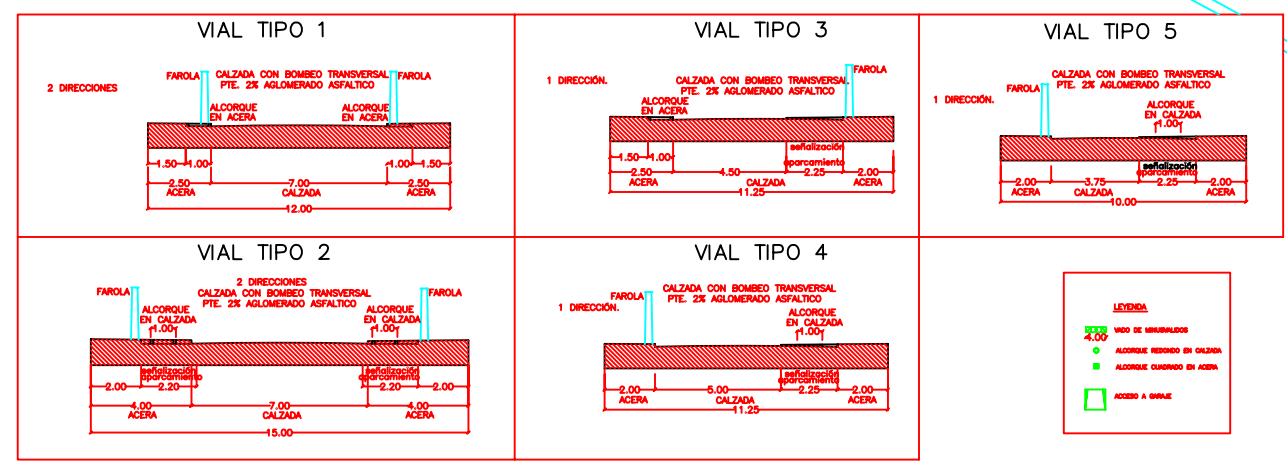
VIAL TIPO 1

2 DIRECCIONES

FAROLA CALZADA CON BOMBEO TRANSVERSAL PTE. 2% AGLOMERADO ASFALTICO FAROLA

ALCORQUE EN ACERA

ALCORQUE EN ACERA

1.50 1.00 1.00 1.50

2.50 ACERA 7.00 CALZADA 2.50 ACERA

12.00

VIAL TIPO 3

1 DIRECCIÓN.

CALZADA CON BOMBEO TRANSVERSAL PTE. 2% AGLOMERADO ASFALTICO FAROLA

ALCORQUE EN ACERA

señalización aparcamiento

1.50 1.00

2.50 ACERA 4.50 CALZADA 2.25 2.00 ACERA

11.25

VIAL TIPO 5

1 DIRECCIÓN.

FAROLA CALZADA CON BOMBEO TRANSVERSAL PTE. 2% AGLOMERADO ASFALTICO

ALCORQUE EN CALZADA 1.00

señalización aparcamiento

2.00 ACERA 3.75 CALZADA 2.25 2.00 ACERA

10.00

VIAL TIPO 2

FAROLA 2 DIRECCIONES CALZADA CON BOMBEO TRANSVERSAL PTE. 2% AGLOMERADO ASFALTICO FAROLA

ALCORQUE EN CALZADA 1.00

ALCORQUE EN CALZADA 1.00

señalización aparcamiento

señalización aparcamiento

2.00 2.20 2.20 2.00

4.00 ACERA 7.00 CALZADA 4.00 ACERA

15.00

VIAL TIPO 4

FAROLA CALZADA CON BOMBEO TRANSVERSAL PTE. 2% AGLOMERADO ASFALTICO

1 DIRECCIÓN.

ALCORQUE EN CALZADA 1.00

señalización aparcamiento

2.00 ACERA 5.00 CALZADA 2.25 2.00 ACERA

11.25

LEYENDA

4.00 VADO DE MINUSVALIDOS

ALCORQUE REDONDO EN CALZADA

ALCORQUE CUADRADO EN ACERA

ACCESO A GARAJE